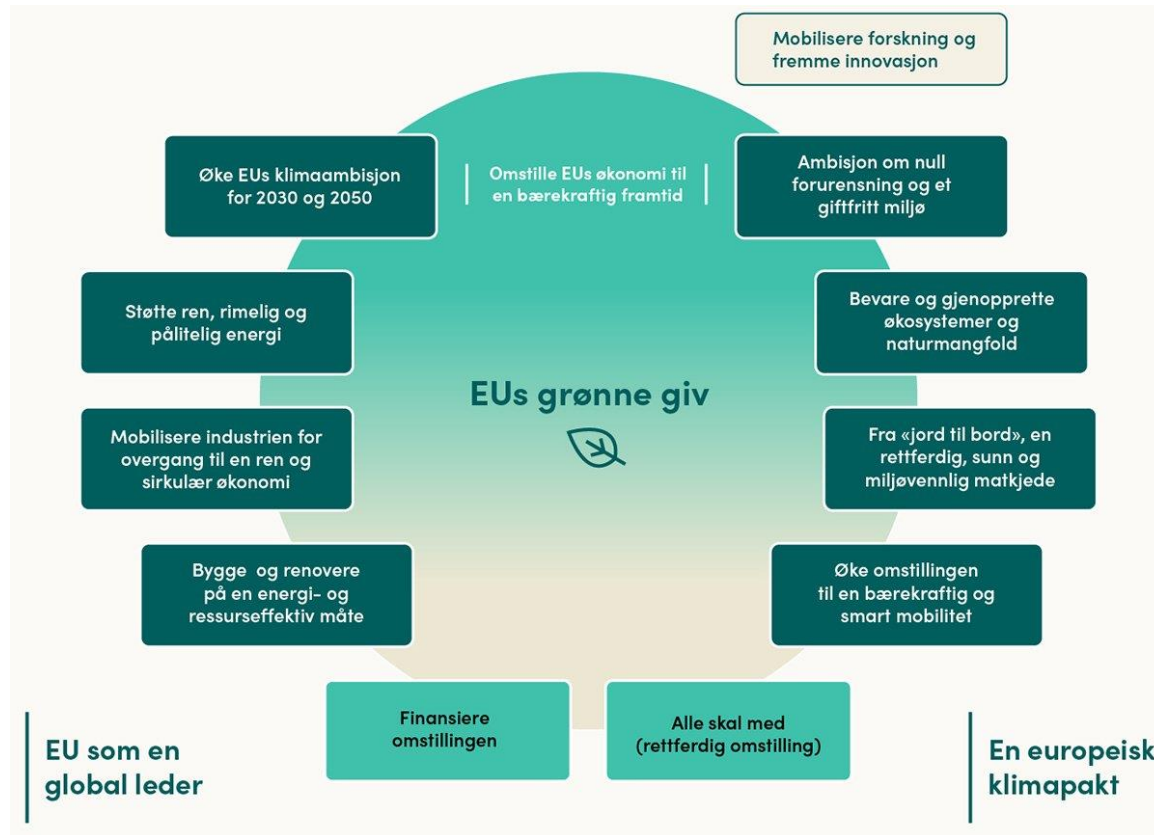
Mobilisere forskning og fremme innovasjon

Øke EUs klimaambisjon for 2030 og 2050

Omstille EUs økonomi til en bærekraftig framtid

Ambisjon om null forurensning og et giftfritt miljø

Støtte ren, rimelig og pålitelig energi

Bevare og gjenopprette økosystemer og naturmangfold

EUs grønne giv

Mobilisere industrien for overgang til en ren og sirkulær økonomi

Fra «jord til bord», en rettferdig, sunn og miljøvennlig matkjede

Bygge og renovere på en energi- og ressurseffektiv måte

Øke omstillingen til en bærekraftig og smart mobilitet

Finansiere omstillingen

Alle skal med (rettferdig omstilling)

EU som en global leder

En europeisk klimapakt